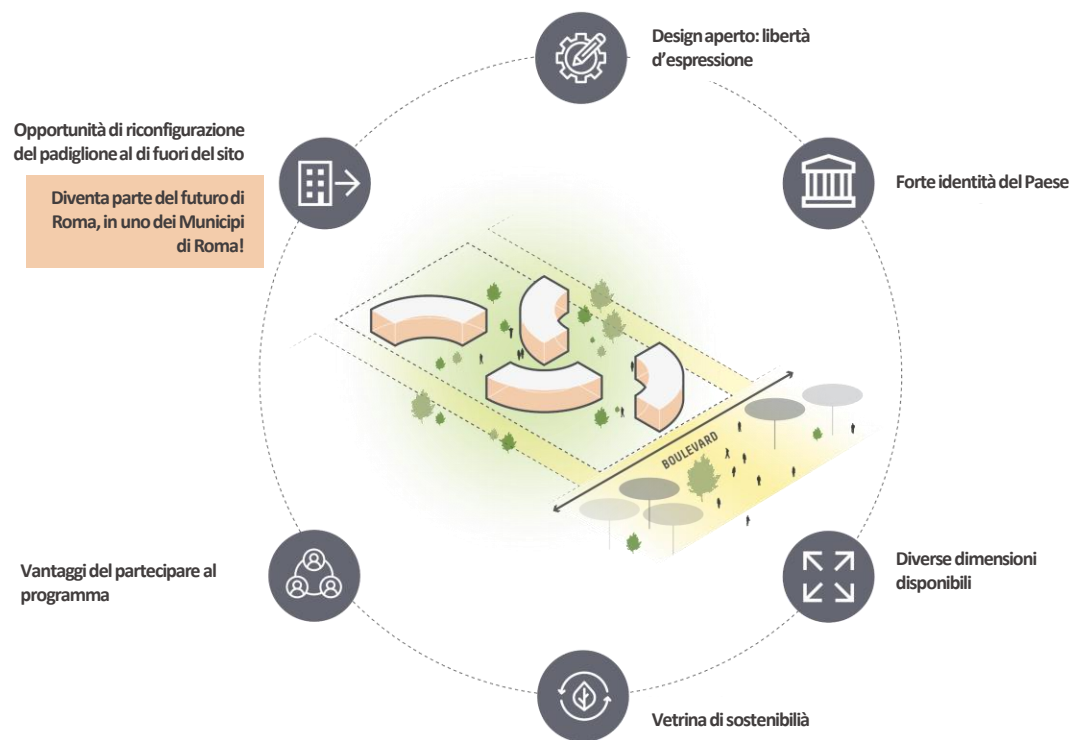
Design aperto: libertà d’espressione

Opportunità di riconfigurazione del padiglione al di fuori del sito

Diventa parte del futuro di Roma, in uno dei Municipi di Roma!

Forte identità del Paese

BOULEVARD

Vantaggi del partecipare al programma

Diverse dimensioni disponibili

Vetrina di sostenibilià